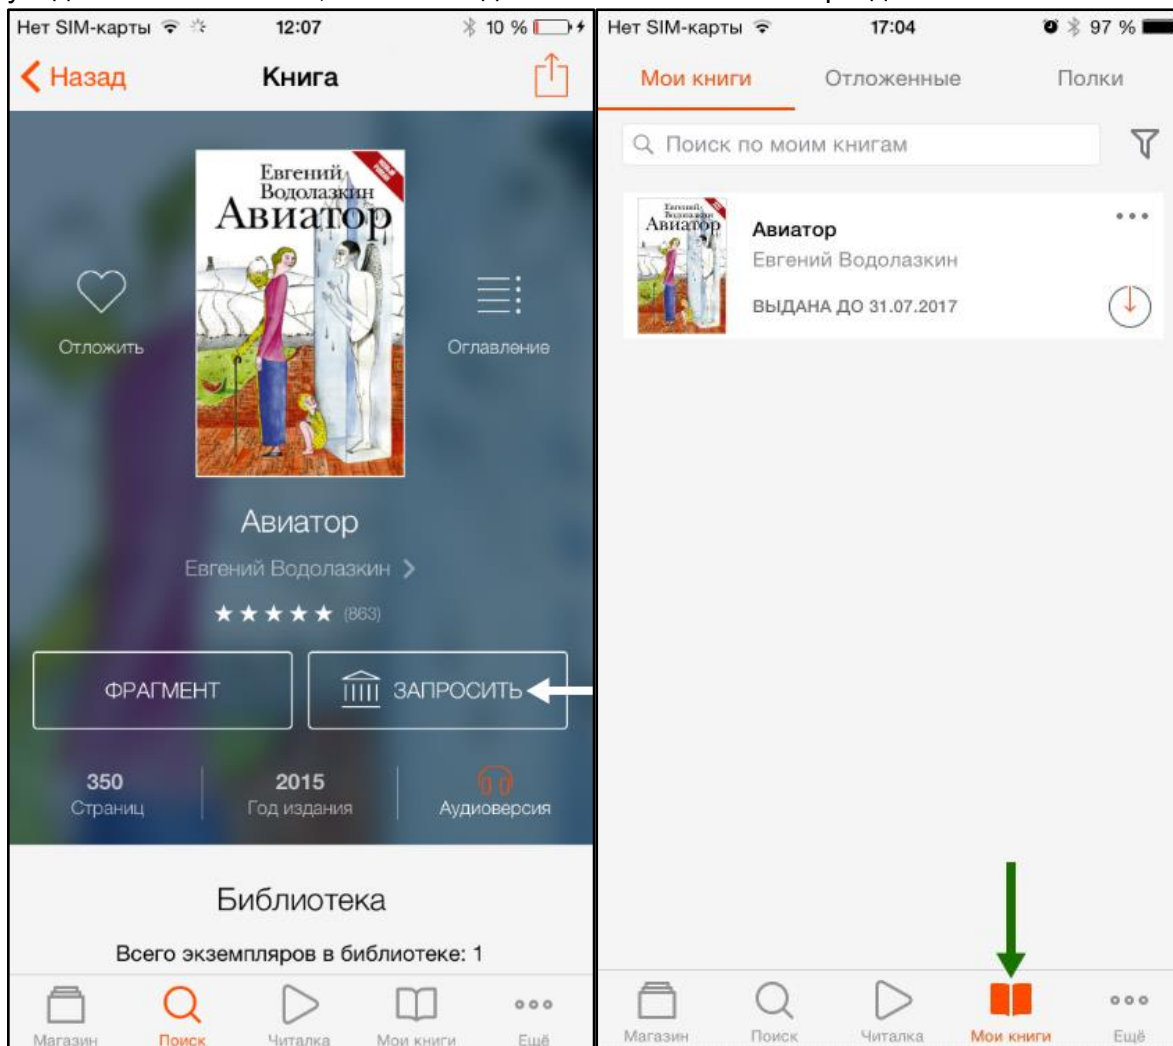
Нет SIM-карты 12:07 10 %

Назад Книга

Евгений Водолазкин Авиатор

Отложить

Оглавление

Авиатор

Евгений Водолазкин

★★★★★ (863)

ФРАГМЕНТ

ЗАПРОСИТЬ

350 Страниц

2015 Год издания

Аудиоверсия

Библиотека

Всего экземпляров в библиотеке: 1

Магазин Поиск Читалка Мои книги Ещё

Нет SIM-карты 17:04 97 %

Мои книги Отложенные Полки

Поиск по моим книгам

Евгений Водолазкин Авиатор

Авиатор

Евгений Водолазкин

ВЫДАНА ДО 31.07.2017

Магазин Поиск Читалка Мои книги Ещё